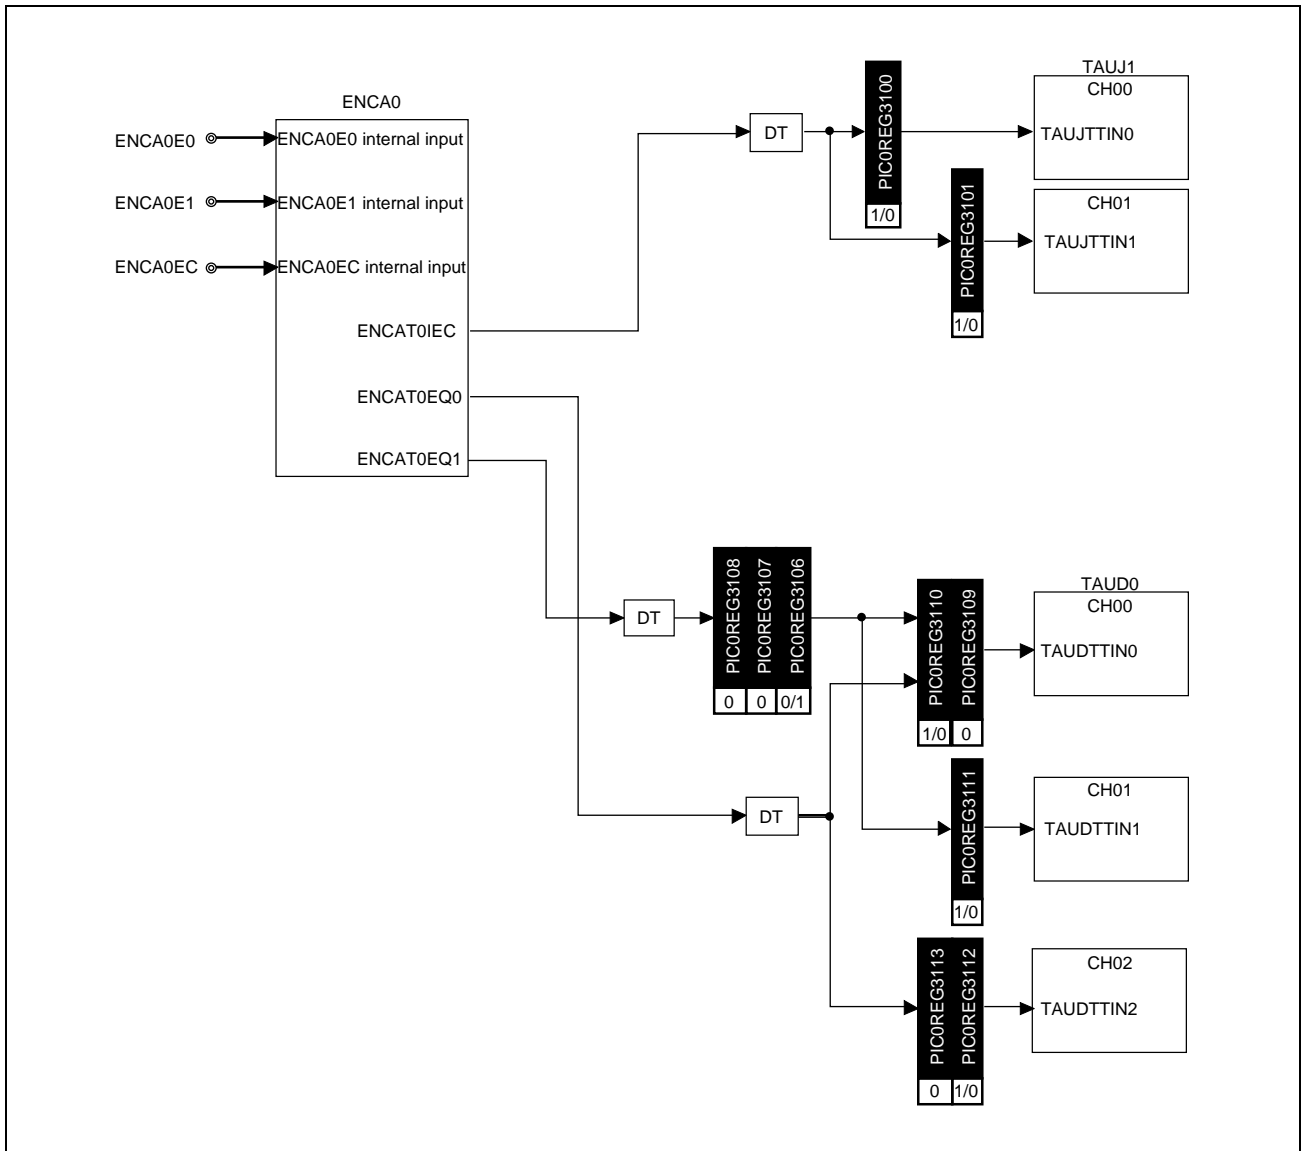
ENCA0

ENCA0E0
ENCA0E0 internal input
ENCA0E1
ENCA0E1 internal input
ENCA0EC
ENCA0EC internal input
ENCAT0IEC
ENCAT0EQ0
ENCAT0EQ1

DT
PIC0REG3100
1/0
PIC0REG3101
1/0

TAUJ1
CH00
TAUJTTIN0
CH01
TAUJTTIN1

DT
PIC0REG3108
PIC0REG3107
PIC0REG3106
0 0 0/1

PIC0REG3110
PIC0REG3109
1/0 0

DT
PIC0REG3111
1/0

PIC0REG3113
PIC0REG3112
0 1/0

TAUD0
CH00
TAUDTTIN0
CH01
TAUDTTIN1
CH02
TAUDTTIN2